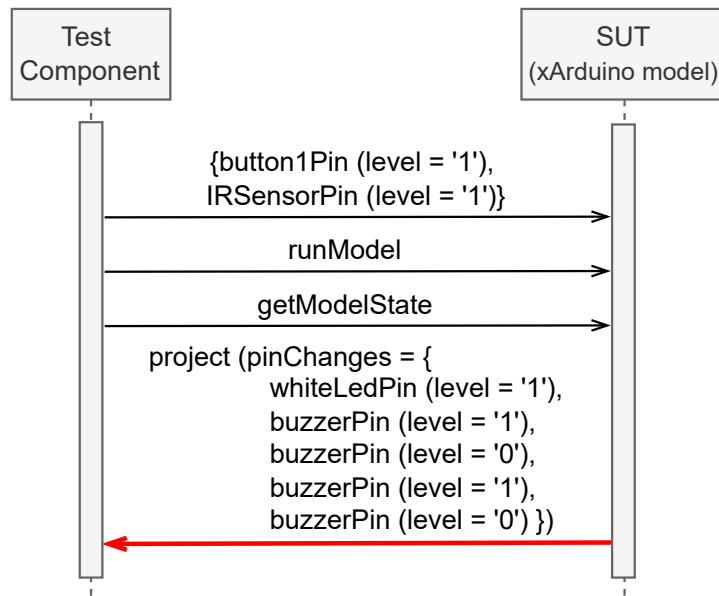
Test Component

SUT (xArduino model)

{button1Pin (level = '1'), IRSensorPin (level = '1')}

runModel

getModelState

project (pinChanges = {
whiteLedPin (level = '1'),
buzzerPin (level = '1'),
buzzerPin (level = '0'),
buzzerPin (level = '1'),
buzzerPin (level = '0') })